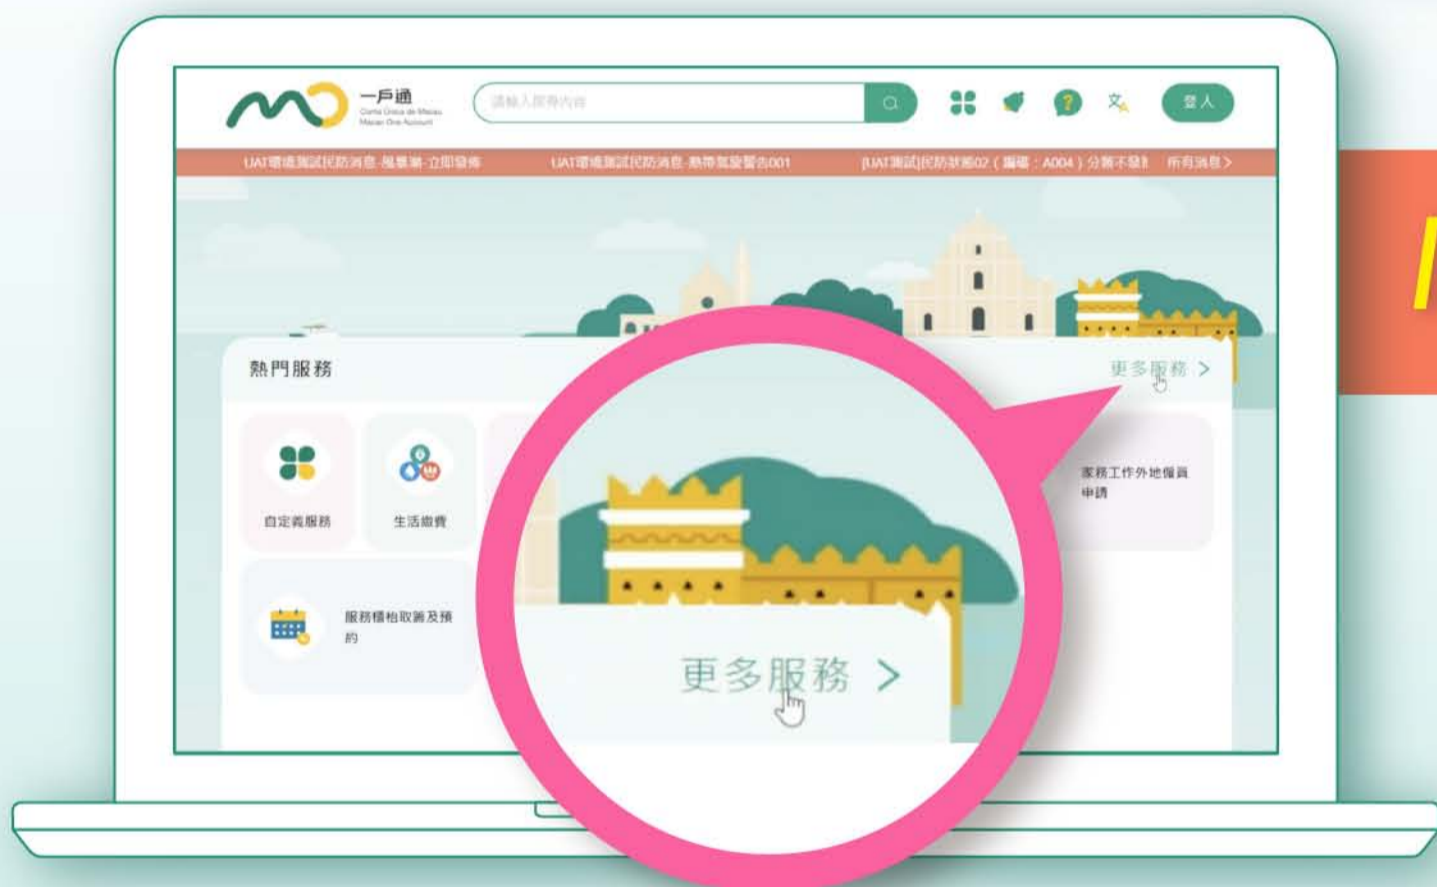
一戶通
Conta Única de Macau
Macao One Account

請輸入服務內容

登入

UAT環境測試民防消息-颱風-立即發佈
UAT環境測試民防消息-熱帶氣旋警告001
[UAT測試]民防狀態02（編碼：A004）分類不顯
所有消息 >

熱門服務
更多服務 >

自定義服務
生活繳費
服務櫃枱取籌及預約
家務工作外地僱員申請

更多服務 >